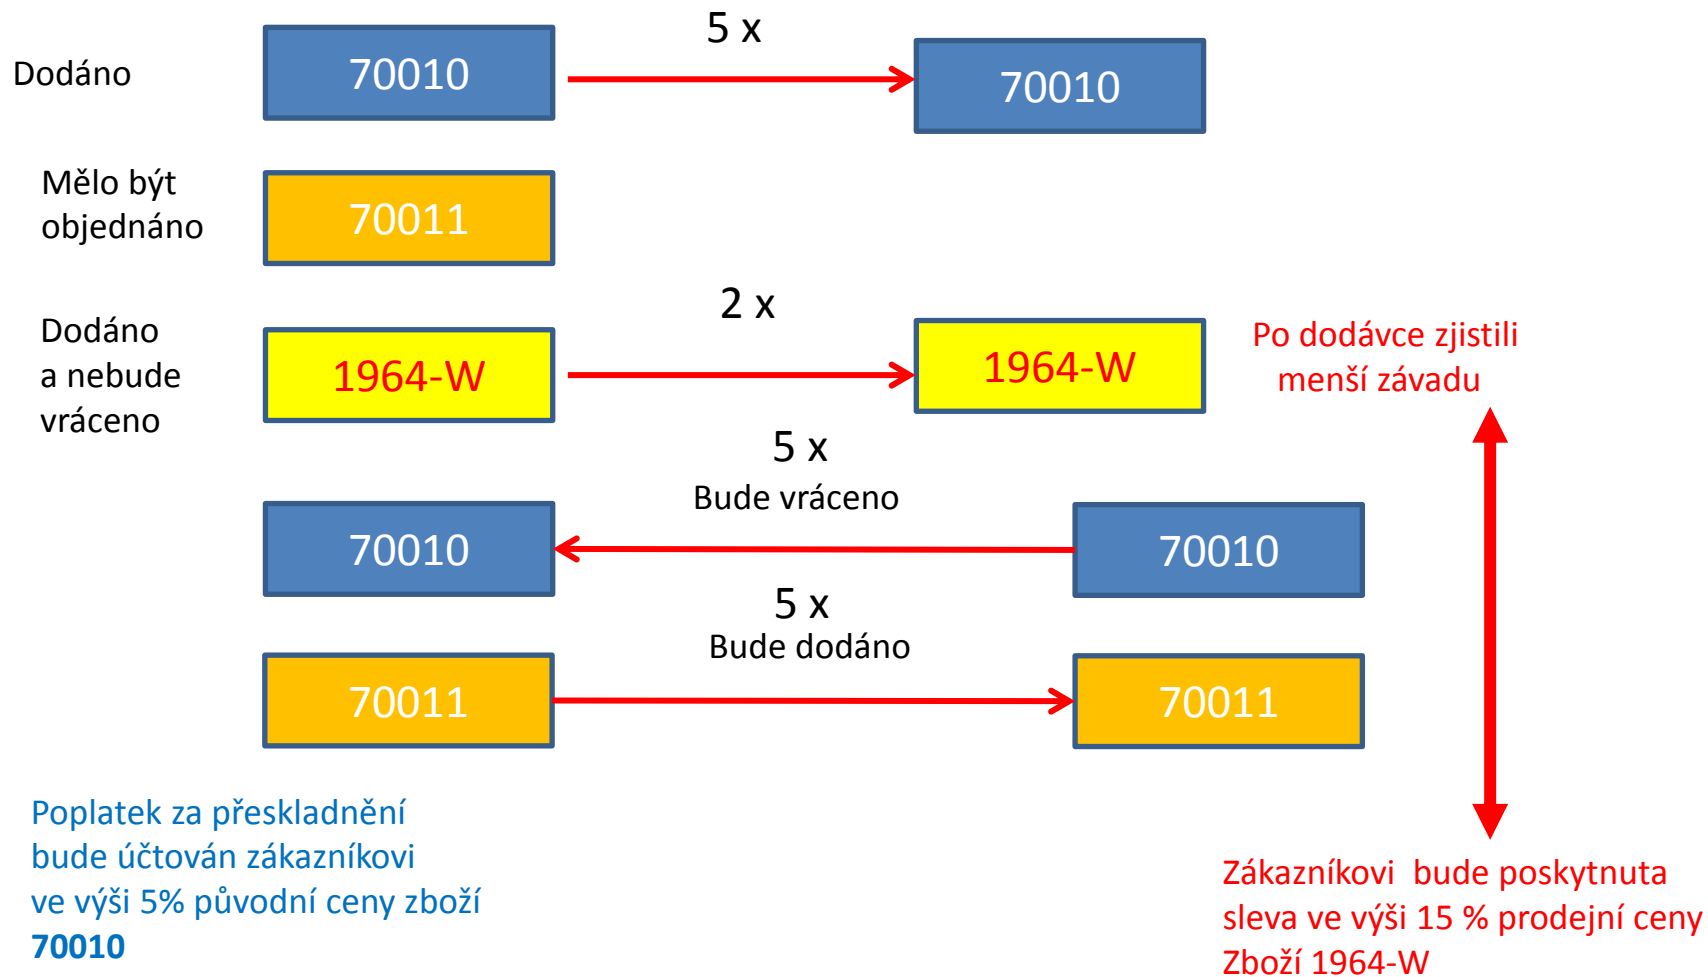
Dodáno

70010

5 x

70010

Mělo být objednáno

70011

Dodáno a nebude vráceno

1964-W

2 x

1964-W

Po dodávce zjistili menší závadu

5 x
Bude vráceno

70010

70010

5 x
Bude dodáno

70011

70011

Poplatek za přeskladnění bude účtován zákazníkovi ve výši 5% původní ceny zboží **70010**

Zákazníkovi bude poskytnuta sleva ve výši 15 % prodejní ceny Zboží 1964-W